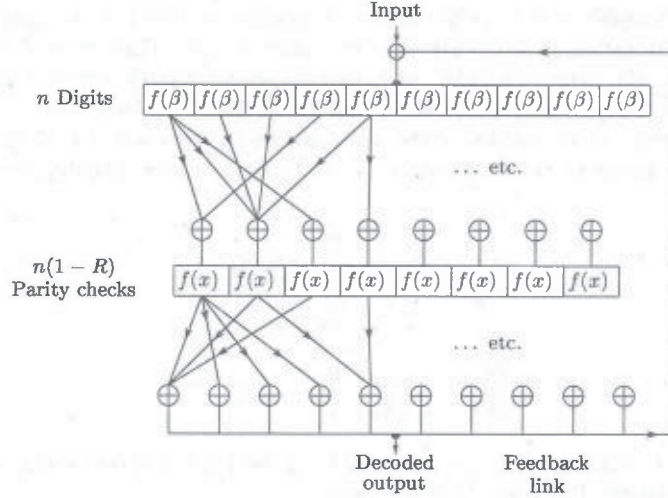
Input

$n$ Digits

| $f(\beta)$ | $f(\beta)$ | $f(\beta)$ | $f(\beta)$ | $f(\beta)$ | $f(\beta)$ | $f(\beta)$ | $f(\beta)$ | $f(\beta)$ | $f(\beta)$ | $f(\beta)$ |
|---|---|---|---|---|---|---|---|---|---|---|

... etc.

$n(1-R)$
Parity checks

| $f(x)$ | $f(x)$ | $f(x)$ | $f(x)$ | $f(x)$ | $f(x)$ | $f(x)$ | $f(x)$ |
|---|---|---|---|---|---|---|---|

... etc.

Decoded output

Feedback link